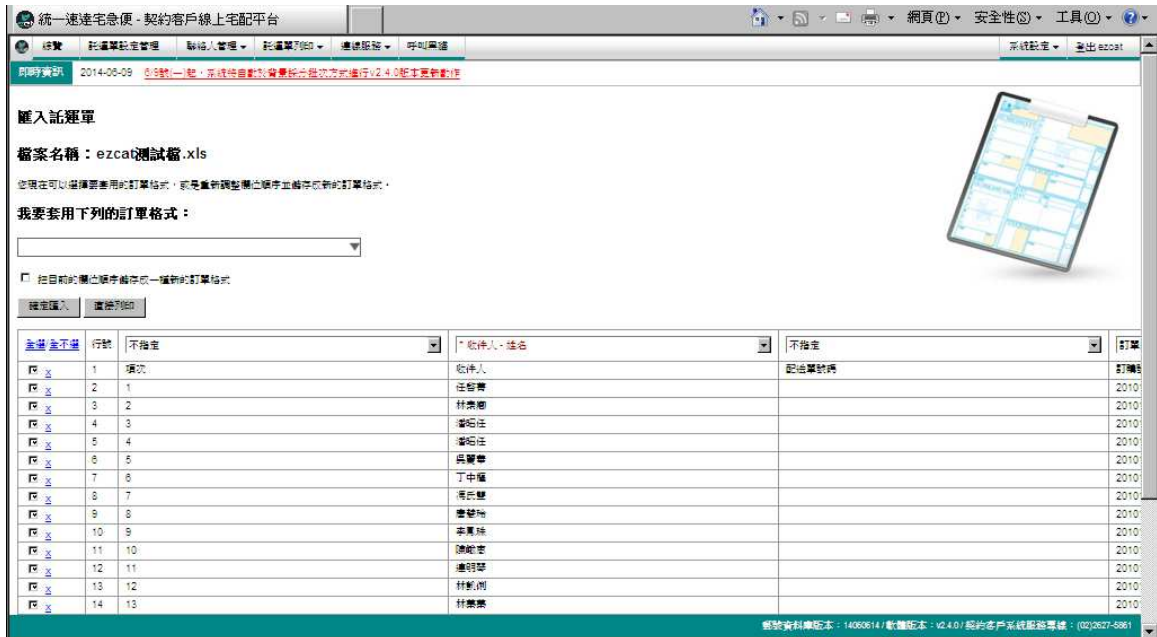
統一速達宅急便 - 契約客戶線上宅配平台

網頁(P) ▾ 安全性(S) ▾ 工具(O) ▾

總覽 託運單設定管理 聯絡人管理 ▾ 託運單列印 ▾ 進線服務 ▾ 呼叫quo 系統設定 ▾ 登出 ezcat

即時資訊 2014-06-09 6/8號(一)起，系統將自動改背景批次方式進行v2.4.0版本更新動作

匯入託運單

檔案名稱：ezcat測試檔.xls

您現在可以選擇要套用的訂單格式，或是重新調整欄位順序並儲存成新的訂單格式。

我要套用下列的訂單格式：

把目前的欄位順序儲存成一種新的訂單格式

確定匯入 直接列印

| 全選/全不選 | 行號 | 不指定 | * 收件人 - 姓名 | 不指定 | 訂單 |
|---|---|---|---|---|---|
| x | 1 | 項次 | 收件人 | 配送單號碼 | 訂購 |
| x | 2 | 1 | 任哲青 | | 2010 |
| x | 3 | 2 | 林素卿 | | 2010 |
| x | 4 | 3 | 潘昭任 | | 2010 |
| x | 5 | 4 | 潘昭任 | | 2010 |
| x | 6 | 5 | 吳麗春 | | 2010 |
| x | 7 | 6 | 丁中權 | | 2010 |
| x | 8 | 7 | 馮兵慧 | | 2010 |
| x | 9 | 8 | 秦慧玲 | | 2010 |
| x | 10 | 9 | 李鳳珠 | | 2010 |
| x | 11 | 10 | 陳敏宏 | | 2010 |
| x | 12 | 11 | 連明華 | | 2010 |
| x | 13 | 12 | 林凱俐 | | 2010 |
| x | 14 | 13 | 林業業 | | 2010 |

郵遞資料庫版本：14050614 / 軟體版本：v2.4.0 / 契約客戶系統服務專線：(02)2627-5861